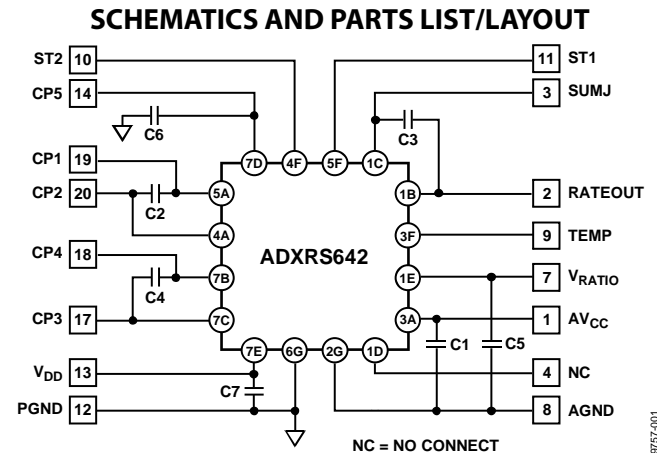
SCHEMATICS AND PARTS LIST/LAYOUT

ST2 10
CP5 14
C6
CP1 19
CP2 20
C2
CP4 18
C4
CP3 17
$V_{DD}$ 13
PGND 12
C7

7D 4F 5F 1C
5A 1B
4A 3F
7B 1E
7C 3A
7E 6G 2G 1D

ADXRS642

11 ST1
3 SUMJ
C3
2 RATEOUT
9 TEMP
7 $V_{RATIO}$
1 $AV_{CC}$
C1 C5
4 NC
8 AGND

NC = NO CONNECT

09757-001